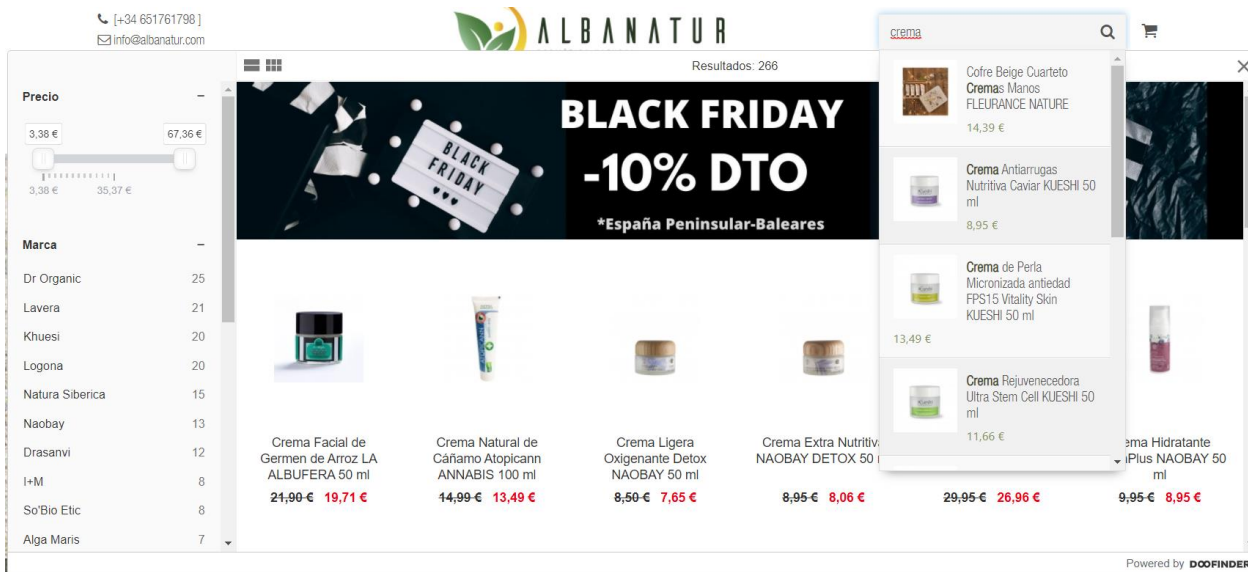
[+34 651761798]
info@albanatur.com

ALBANATUR

crema

Resultados: 266

Precio −

3,38 € 67,36 €

3,38 € 35,37 €

Marca −

| | |
|---|---|
| Dr Organic | 25 |
| Lavera | 21 |
| Khuesi | 20 |
| Logona | 20 |
| Natura Siberica | 15 |
| Naobay | 13 |
| Drasanvi | 12 |
| I+M | 8 |
| So'Bio Etic | 8 |
| Alga Maris | 7 |

BLACK FRIDAY

BLACK FRIDAY -10% DTO

*España Peninsular-Baleares

Crema Facial de Germen de Arroz LA ALBUFERA 50 ml
~~21,90 €~~ 19,71 €

Crema Natural de Cáñamo Atopicann ANNABIS 100 ml
~~14,99 €~~ 13,49 €

Crema Ligera Oxigenante Detox NAOBAY 50 ml
~~8,50 €~~ 7,65 €

Crema Extra Nutritiva NAOBAY DETOX 50
~~8,95 €~~ 8,06 €

~~29,95 €~~ 26,96 €

ema Hidratante Plus NAOBAY 50 ml
~~9,95 €~~ 8,95 €

Cofre Beige Cuarteto Cremas Manos FLEURANCE NATURE
14,39 €

Crema Antiarrugas Nutritiva Caviar KUESHI 50 ml
8,95 €

Crema de Perla Micronizada antiedad FPS15 Vitality Skin KUESHI 50 ml
13,49 €

Crema Rejuvenecedora Ultra Stem Cell KUESHI 50 ml
11,66 €

Powered by DOOFINDER